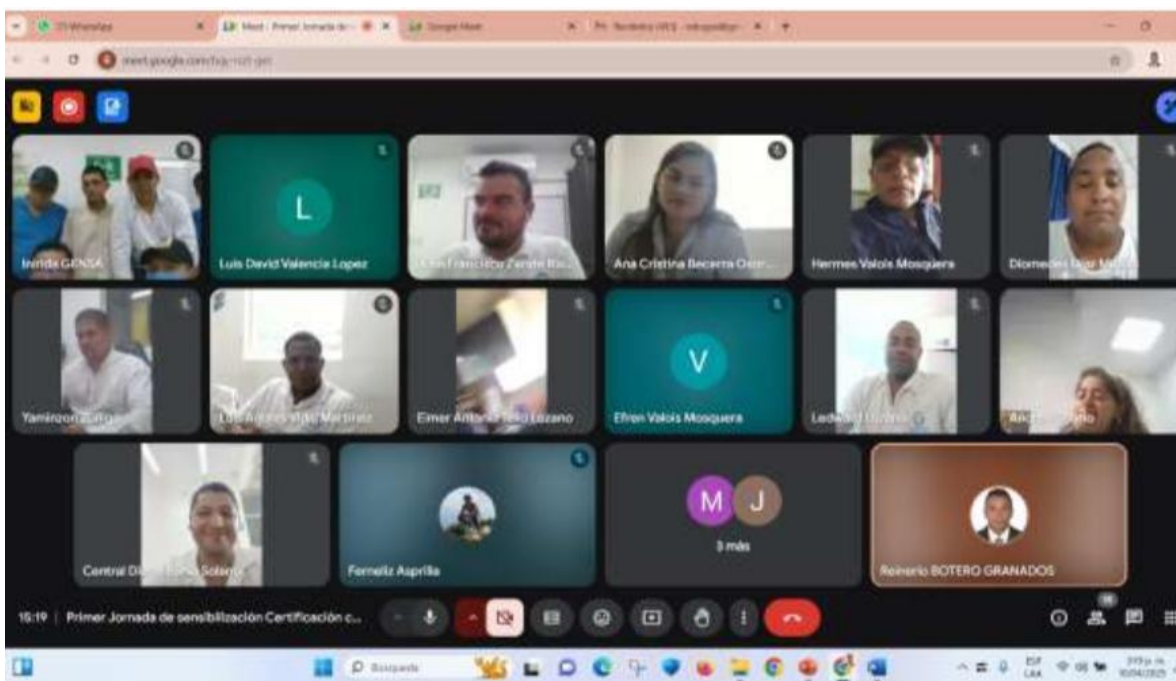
(3) WhatsApp | Meet - Primer Jornada de | Google Meet

meet.google.com

Inrida GENSA
L
Luis David Valencia Lopez
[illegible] Francisco Zarate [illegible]
Ana Cristina Becerra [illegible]
Hermes Valois Mosquera
Diomedes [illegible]

Yaminzon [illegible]
Luis Antonio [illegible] Martinez
Eimer Antonio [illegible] Lozano
V
Efren Valois Mosquera
Ledw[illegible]
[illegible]

Central Di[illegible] Solano
Fernelis Asprilla
M J
3 más
Reinerio BOTERO GRANADOS

15:19 | Primer Jornada de sensibilización Certificación c...

Búsqueda